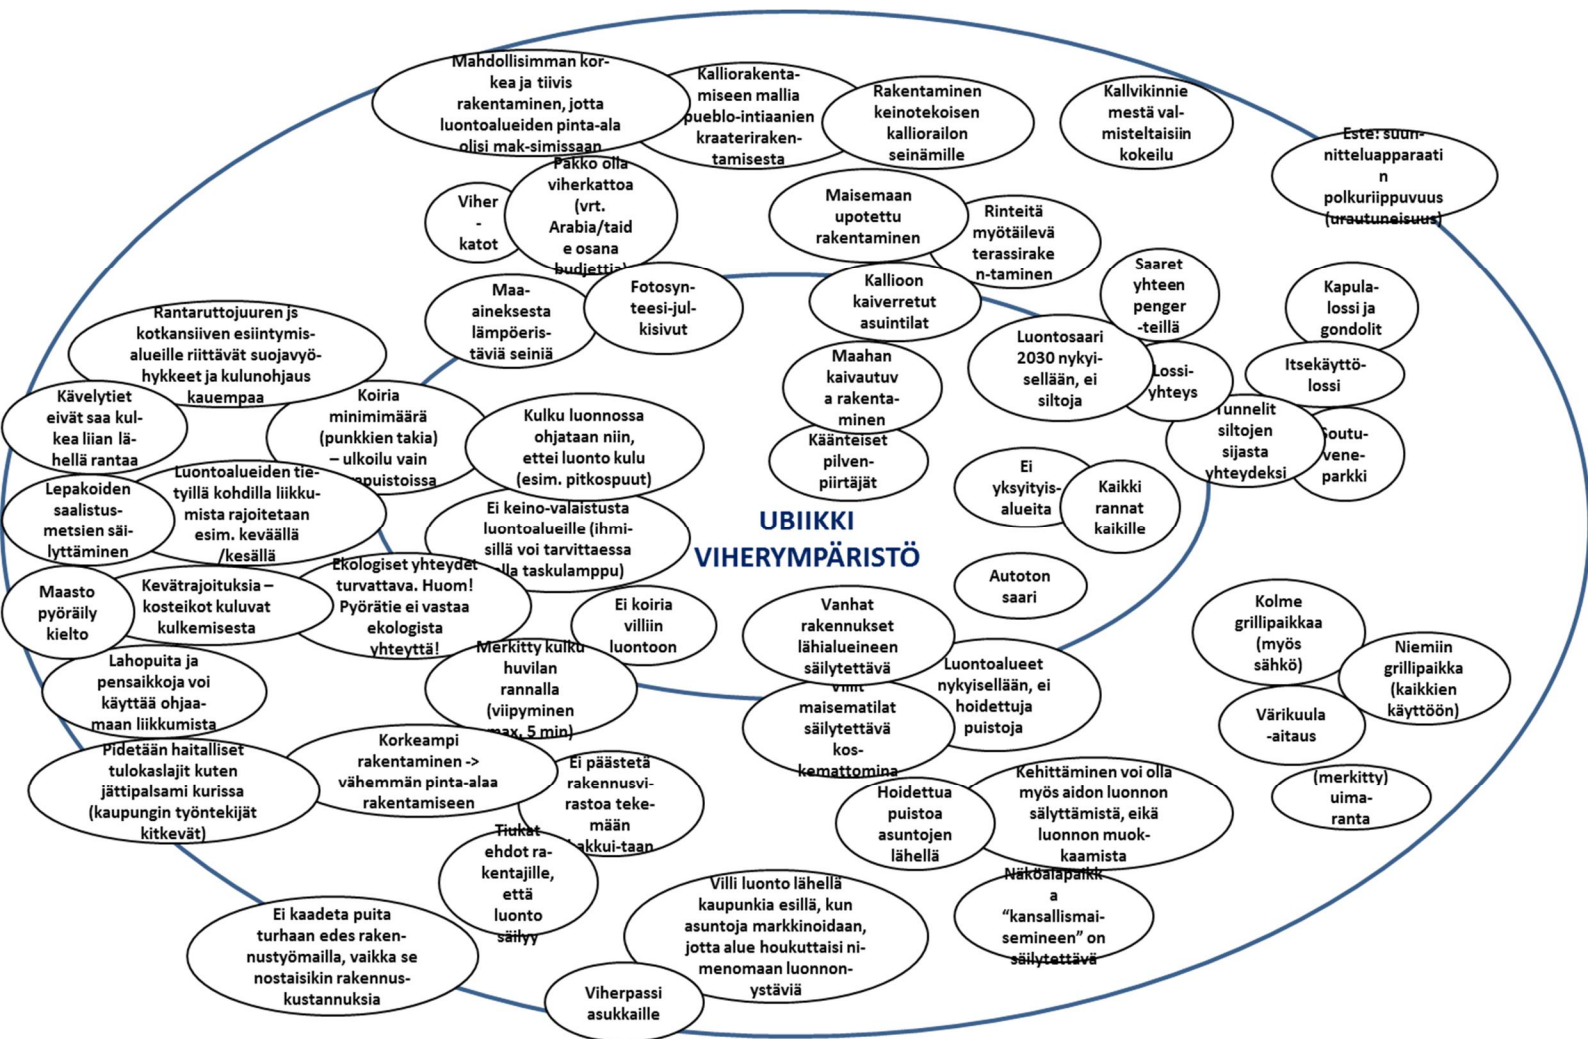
Mahdollisimman korkea ja tiivis rakentaminen, jotta luontoalueiden pinta-ala olisi mak-simissaan

Kalliorakentamiseen mallia pueblo-intiaanien kraaterirakentamisesta

Rakentaminen keinotekoisen kallioralon seinämille

Kallvikinniemestä valmisteltaisiin kokeilu

Este: suunnitteluapparaatin polkuriippuvuus (urautuneisuus)

Viher-katot

Pakko olla viherkattoa (vrt. Arabia/taide osana budjettia)

Maisemaan upotettu rakentaminen

Rinteitä myötäilevä terassirakentaminen

Maa-aineksesta lämpöeristäviä seiniä

Fotosynteesi-julkisivut

Kallioon kaiverretut asuintilat

Saaret yhteen penger-teillä

Kapula-lossi ja gondolit

Rantaruttojuuren js kotkansiiven esiintymisalueille riittävät suojavyöhykkeet ja kulunohjaus kauempaa

Maahan kaivautuva rakentaminen

Luontosaari 2030 nykyisellään, ei siltoja

Lossi-yhteys

Itsekäyttö-lossi

Kävelytiet eivät saa kulkea liian lähellä rantaa

Koiria minimimäärä (punkkien takia) – ulkoilu vain puistoissa

Kulku luonnossa ohjataan niin, ettei luonto kulu (esim. pitkospuut)

Kääntelset pilvenpiirtäjät

Tunnelit siltojen sijasta yhteydeksi

Soutuveneparkki

Luontoalueiden teillä kohdilla liikkumista rajoitetaan esim. keväällä /kesällä

Ei yksityisalueita

Kaikki rannat kaikille

Lepakoiden saalistusmetsien säilyttäminen

Ei keino-valaistusta luontoalueille (ihmisillä voi tarvittaessa olla taskulamppu)

UBIIKKI VIHERYMPÄRISTÖ

Ekologiset yhteydet turvattava. Huom! Pyörätie ei vastaa ekologista yhteyttä!

Autoton saari

Maasto pyöräily kielto

Kevätrajoituksia – kosteikot kuluvat kulkemisesta

Ei koiria villiin luontoon

Vanhat rakennukset lähialueineen säilytettävä

Kolme grillipaikkaa (myös sähkö)

Niemiin grillipaikka (kaikkien käyttöön)

Lahopuita ja pensaikkoja voi käyttää ohjaamaan liikkumista

Merkitty kulku huvilan rannalla (viipyminen max. 5 min)

Luontoalueet nykyisellään, ei hoidettuja puistoja

Villit maisematilat säilytettävä koskemattomina

Värikuula-aitaus

Pidetään haitalliset tulokaslajit kuten jättipalsami kurissa (kaupungin työntekijät kitkevät)

Korkeampi rakentaminen -> vähemmän pinta-alaa rakentamiseen

Ei päästetä rakennusvirastoa tekemään kakkui-taan

(merkitty) uimaranta

Hoidettua puistoa asuntojen lähellä

Kehittäminen voi olla myös aidon luonnon säilyttämistä, eikä luonnon muokkaamista

Tiukat ehdot rakentajille, että luonto säilyy

Näköalapaikka "kansallismaisemineen" on säilytettävä

Villi luonto lähellä kaupunkia esillä, kun asuntoja markkinoidaan, jotta alue houkuttaisi nimenomaan luonnonystäviä

Ei kaadeta puita turhaan edes rakennustyömailla, vaikka se nostaisikin rakennuskustannuksia

Viherpassi asukkaille